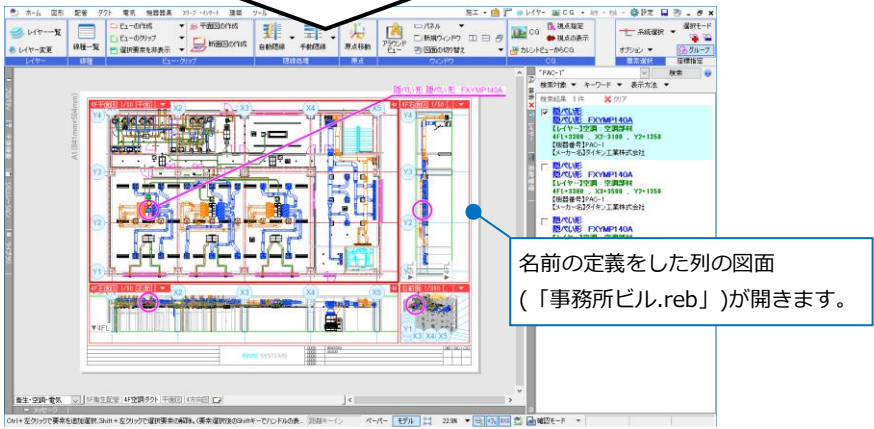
ホーム 図形 配管 ダクト 電気 機器器具 スリーブ・インサート 建築 ツール

レイヤー一覧 レイヤー変更 レイヤー

線種一覧 線種

ビューの作成 ビューのクリップ 選択要素を非表示 平面図の作成 断面図の作成 ビュー・クリップ

自動壁寄 手動壁寄 壁寄処理

原点移動 原点

アクティブビュー パネル 新規ウィンドウ 図面の切り替え ウィンドウ

CG 視点指定 視点の表示 カレントビューからCG CG

系統選択 オプション 要素選択

選択モード グループ 座標指定

"PAC-1" 検索

検索対象 キーワード 表示方法

検索結果 3件 クリア

隠ぺい形 隠ぺい形 FXYMP140A
【レイヤー】空調：空調屋外
4FL+3300 , X2-3100 , Y2+1350
【機器番号】PAC-1
【メーカー名】ダイキン工業株式会社

隠ぺい形 隠ぺい形 FXYMP140A
【レイヤー】空調：空調屋外
4FL+3300 , X3+3590 , Y2+1350
【機器番号】PAC-1
【メーカー名】ダイキン工業株式会社

隠ぺい形 隠ぺい形 FXYMP140A

隠ぺい形 隠ぺい形 FXYMP140A

4F平面 1/50

X2 X3 X4 X5 Y1 Y2 Y3 Y4

4F断面 1/50

▼4FL

名前の定義をした列の図面（「事務所ビル.reb」）が開きます。

衛生・空調・電気 5F衛生配管 4F空調ダクト 平面図 4Fsheet

Ctrl＋左クリックで要素を追加選択、Shift＋左クリックで選択要素の解除。（要素選択後のShiftキーでハンドルの表... ペーパー モデル 22.5% 確認モード